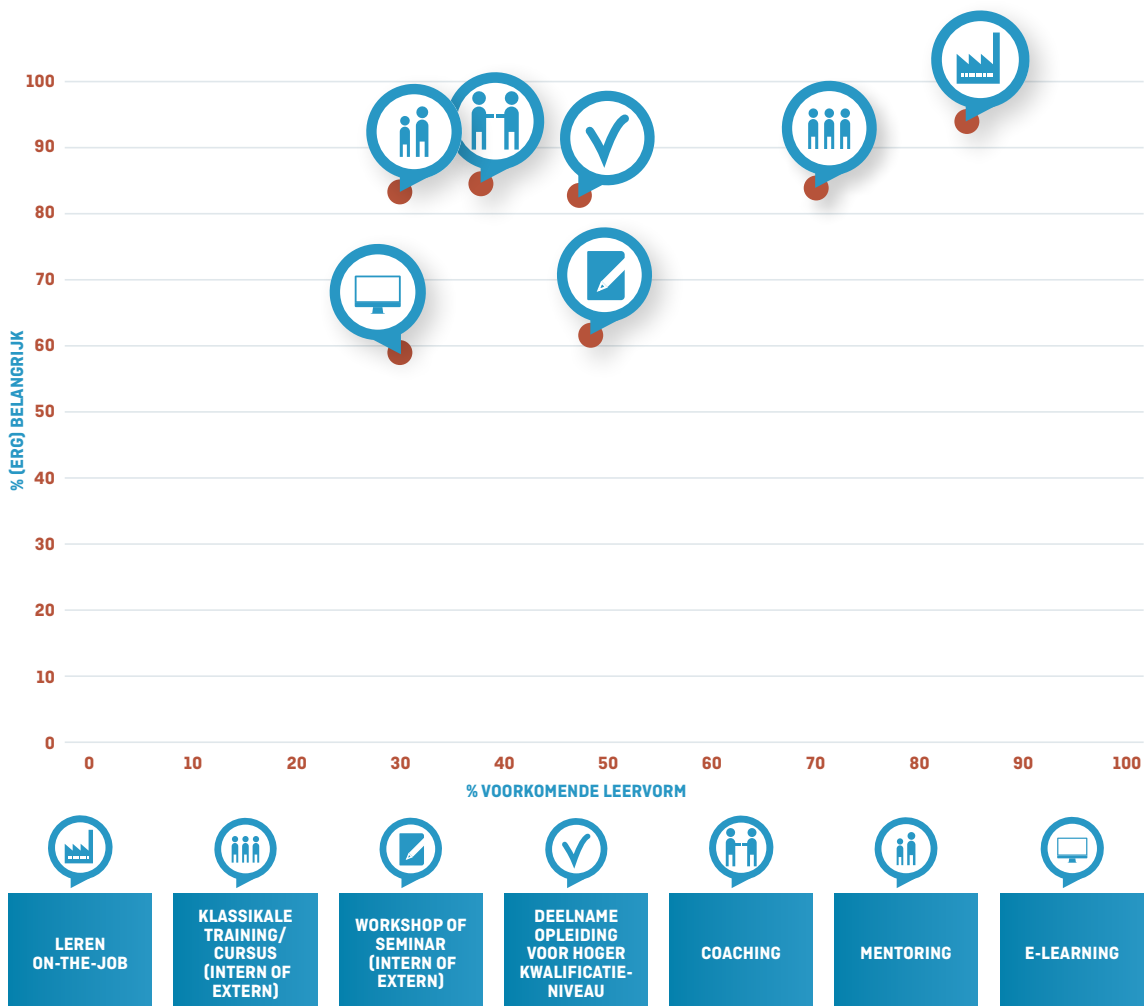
100
90
80
70
60
50
40
30
20
10
0

% (ERG) BELANGRIJK

0 10 20 30 40 50 60 70 80 90 100

% VOORKOMENDE LEERVORM

LEREN ON-THE-JOB

KLASSIKALE TRAINING/ CURSUS (INTERN OF EXTERN)

WORKSHOP OF SEMINAR (INTERN OF EXTERN)

DEELNAME OPLEIDING VOOR HOGER KWALIFICATIENIVEAU

COACHING

MENTORING

E-LEARNING